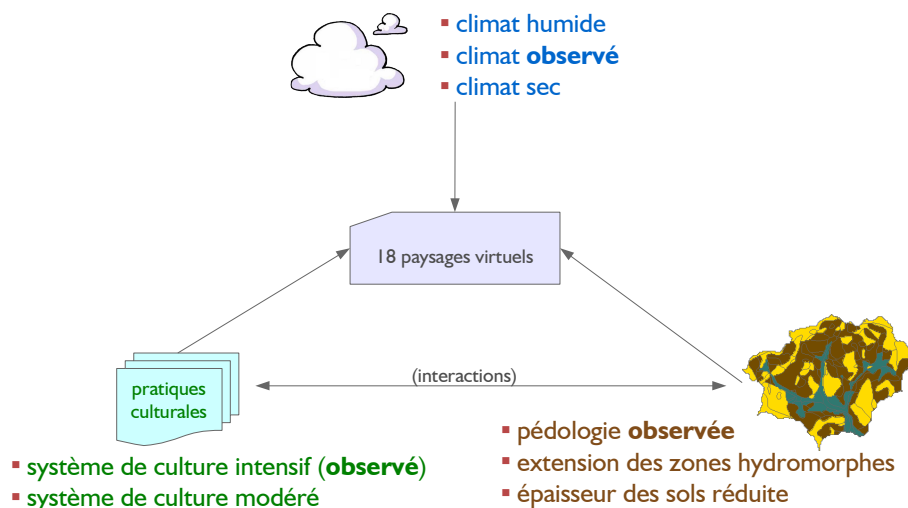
▪ climat humide
▪ climat **observé**
▪ climat sec

18 paysages virtuels

pratiques culturales

(interactions)

▪ système de culture intensif (**observé**)
▪ système de culture modéré

▪ pédologie **observée**
▪ extension des zones hydromorphes
▪ épaisseur des sols réduite